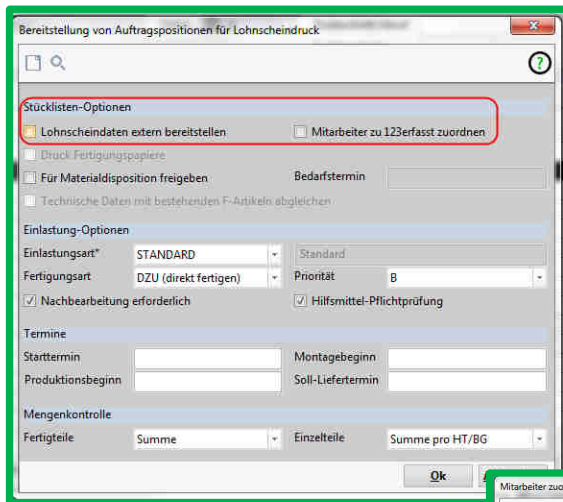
Bereitstellung von Auftragspositionen für Lohnscheindruck

Stücklisten-Optionen
Lohnscheindaten extern bereitstellen
Mitarbeiter zu 123erfasst zuordnen
Druck Fertigungspapiere
Für Materialdisposition freigeben
Bedarfstermin
Technische Daten mit bestehenden F-Artikeln abgleichen

Einlastung-Optionen
Einlastungsart* STANDARD
Standard
Fertigungsart DZU (direkt fertigen)
Priorität B
Nachbearbeitung erforderlich
Hilfsmittel-Pflichtprüfung

Termine
Starttermin
Montagebeginn
Produktionsbeginn
Soll-Liefertermin

Mengenkontrolle
Fertigteile Summe
Einzelteile Summe pro HT/BG

Ok

Mitarbeiter zuo